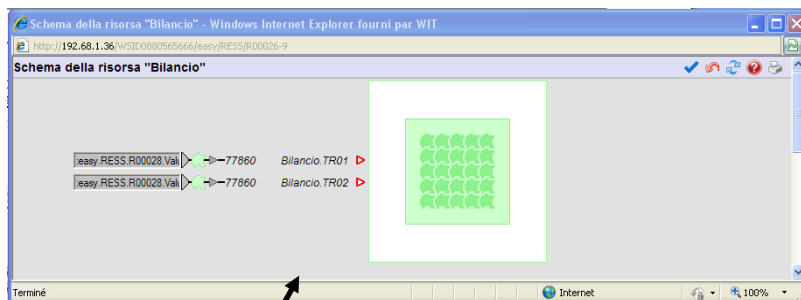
Schema della risorsa "Bilancio" - Windows Internet Explorer fourni par WIT

http://192.68.1.36/WSID0880565666/easy/RESS/R00026-9

Schema della risorsa "Bilancio"

:easy.RESS.R00028.Val 77860 Bilancio.TR01

:easy.RESS.R00028.Val 77860 Bilancio.TR02

Terminé

Internet

100%